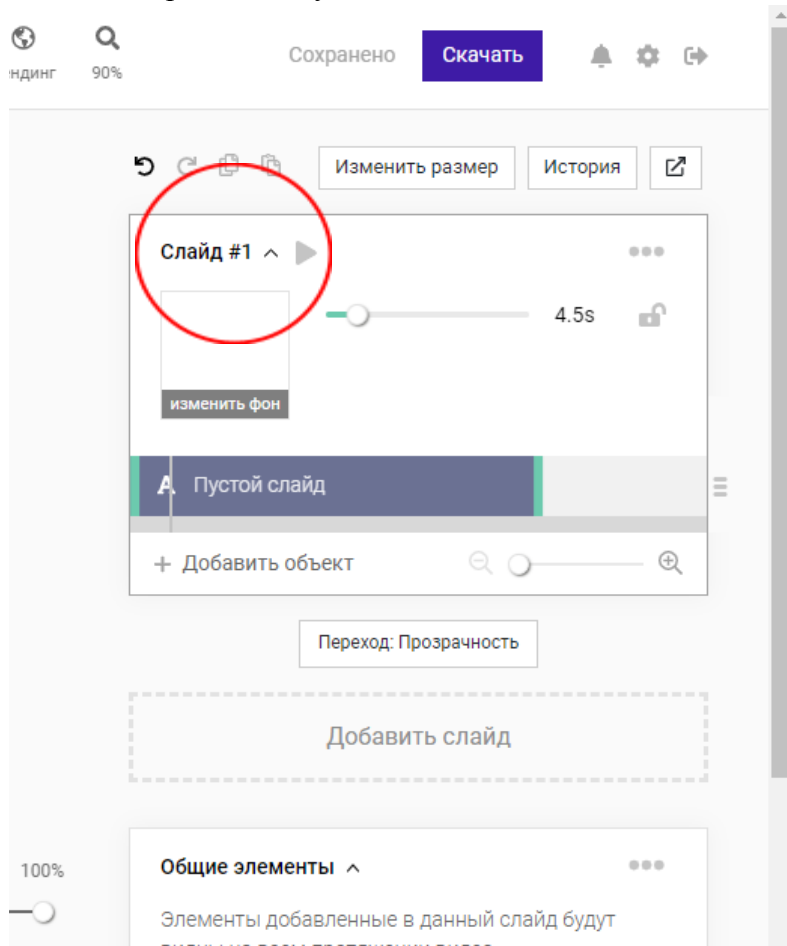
ндинг 90%

Сохранено Скачать

Изменить размер История

Слайд #1

4.5s

изменить фон

A Пустой слайд

+ Добавить объект

Переход: Прозрачность

Добавить слайд

100%

Общие элементы

Элементы добавленные в данный слайд будут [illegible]